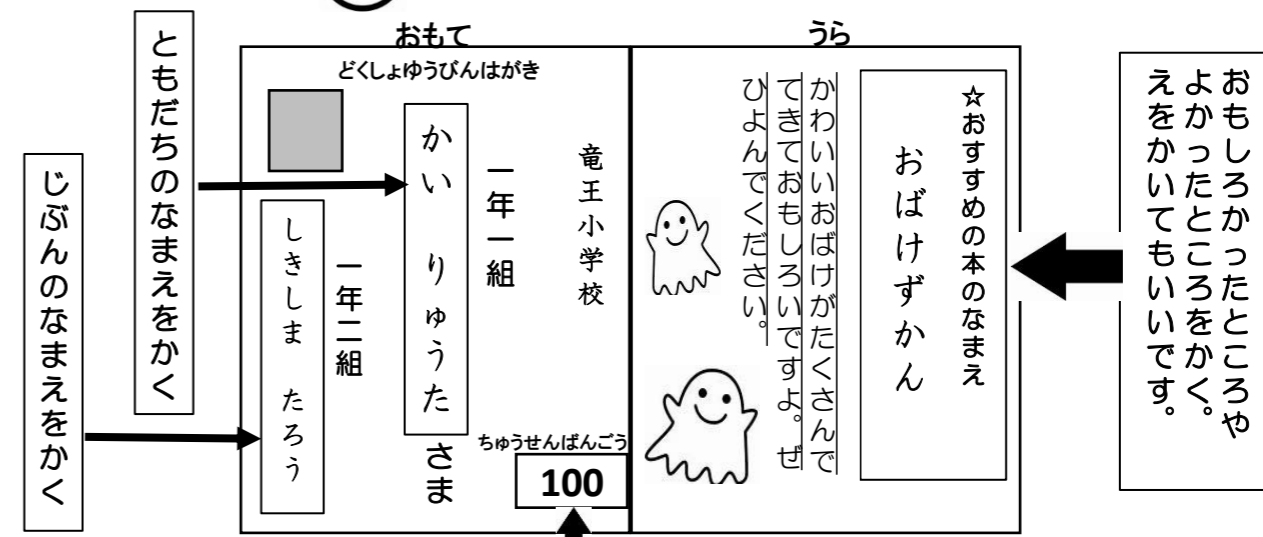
おもて

うら

ともだちのなまえをかく

じぶんのなまえをかく

どくしょゆうびんはがき

竜王小学校

一年一組

かい　りゅうた

さま

一年二組

しきしま　たろう

ちゅうせんばんごう

100

☆おすすめの本のなまえ

おばけずかん

かわいいおばけがたくさんでてきておもしろいですよ。ぜひよんでください。

おもしろかったところやよかったところをかく。えをかいてもいいです。